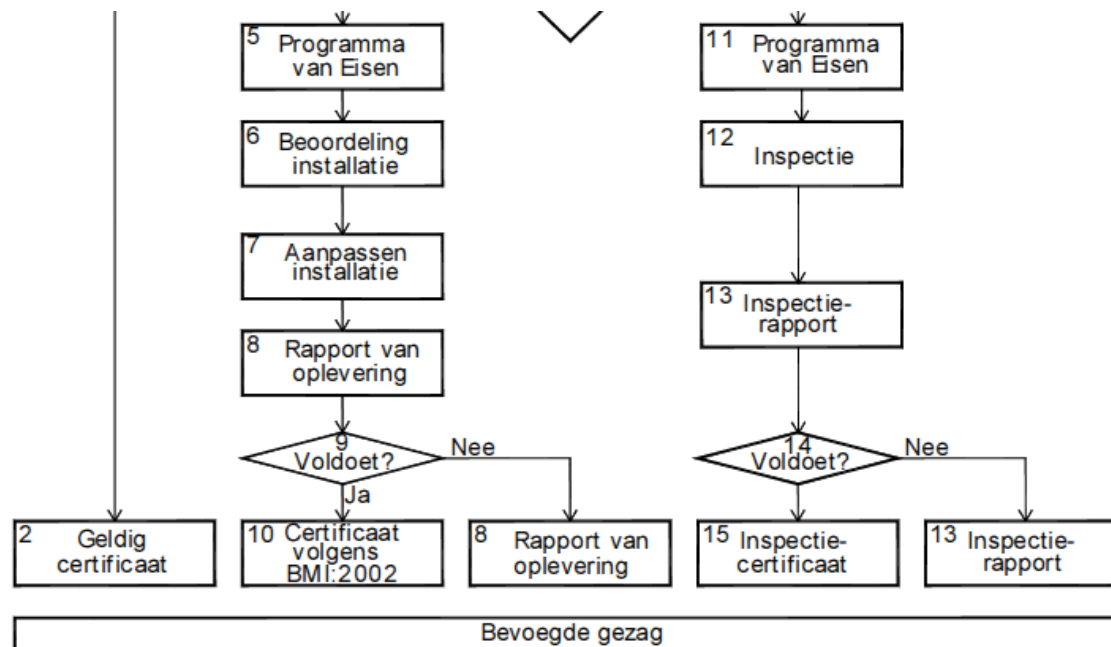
5 Programma van Eisen

6 Beoordeling installatie

7 Aanpassen installatie

8 Rapport van oplevering

9 Voldoet?

Nee

Ja

11 Programma van Eisen

12 Inspectie

13 Inspectie-rapport

14 Voldoet?

Nee

2 Geldig certificaat

10 Certificaat volgens BMI:2002

8 Rapport van oplevering

15 Inspectie-certificaat

13 Inspectie-rapport

Bevoegde gezag